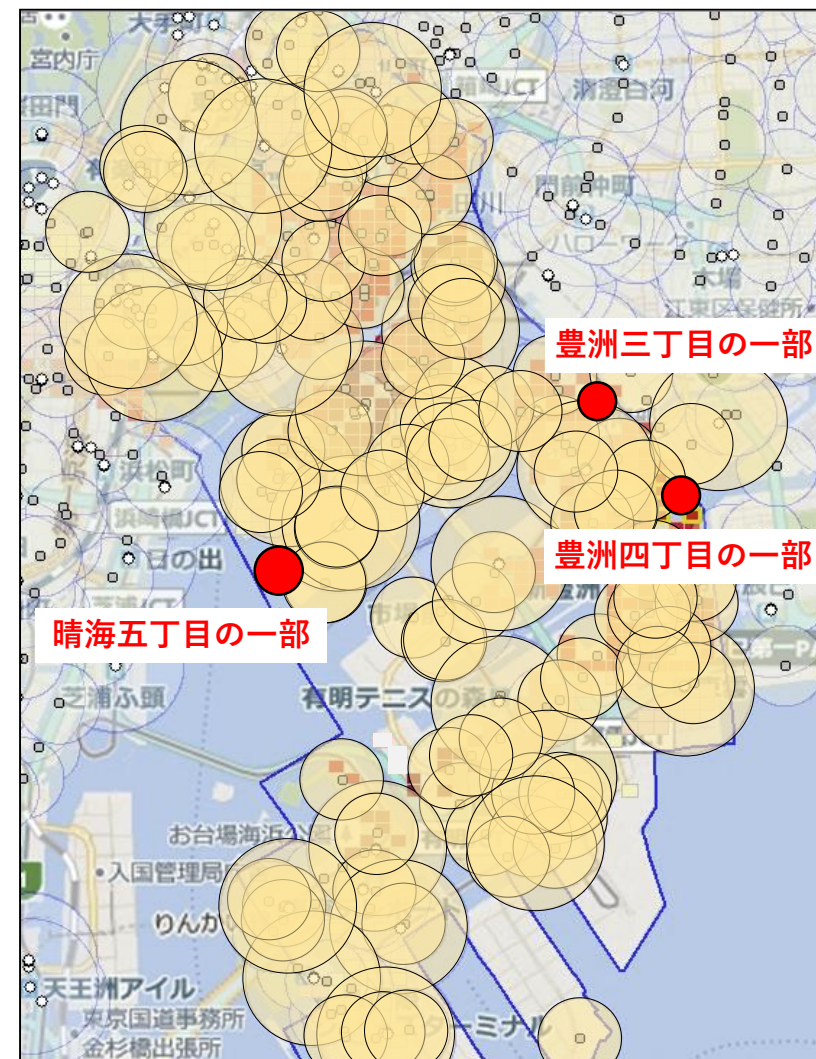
大手町
宮内庁
田門
箱崎JCT
清澄白河
門前仲町
江東区保健所
豊洲三丁目の一部
浜松町
浜崎橋JCT
日の出
豊洲四丁目の一部
晴海五丁目の一部
豊洲
市場
芝浦ふ頭
有明テニスの森
お台場海浜公園
入国管理局
りんかい
天王洲アイル
東京国道事務所
金杉橋出張所
ターミナル